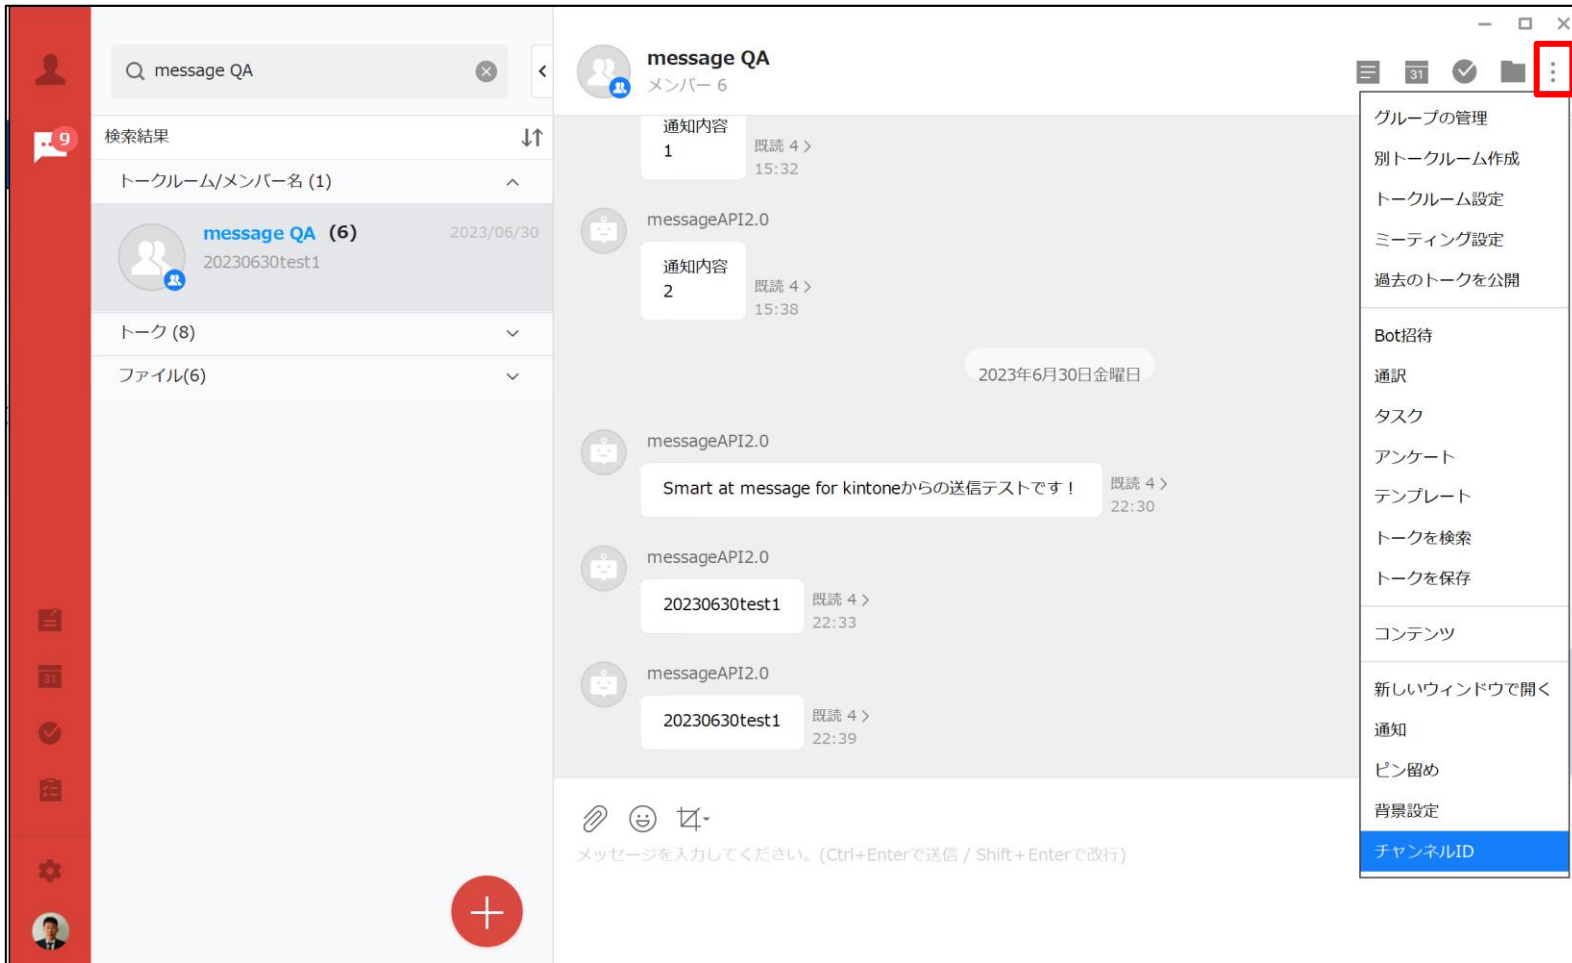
9

message QA

検索結果

トークルーム/メンバー名 (1)

message QA (6) 2023/06/30
20230630test1

トーク (8)

ファイル(6)

message QA
メンバー 6

通知内容
1
既読 4 >
15:32

messageAPI2.0
通知内容
2
既読 4 >
15:38

2023年6月30日金曜日

messageAPI2.0
Smart at message for kintoneからの送信テストです！
既読 4 >
22:30

messageAPI2.0
20230630test1
既読 4 >
22:33

messageAPI2.0
20230630test1
既読 4 >
22:39

メッセージを入力してください。(Ctrl+Enterで送信 / Shift+Enterで改行)

31

グループの管理
別トークルーム作成
トークルーム設定
ミーティング設定
過去のトークを公開
Bot招待
通訳
タスク
アンケート
テンプレート
トークを検索
トークを保存
コンテンツ
新しいウィンドウで開く
通知
ピン留め
背景設定
チャンネルID